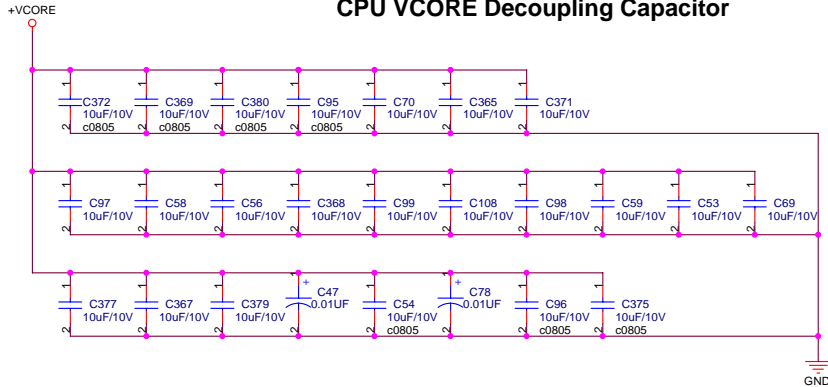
+VCORE

CPU VCORE Decoupling Capacitor

1 C372 10uF/10V 2 c0805
1 C369 10uF/10V 2 c0805
1 C380 10uF/10V 2 c0805
1 C95 10uF/10V 2 c0805
1 C70 10uF/10V 2
1 C365 10uF/10V 2
1 C371 10uF/10V 2

1 C97 10uF/10V 2
1 C58 10uF/10V 2
1 C56 10uF/10V 2
1 C368 10uF/10V 2
1 C99 10uF/10V 2
1 C108 10uF/10V 2
1 C98 10uF/10V 2
1 C59 10uF/10V 2
1 C53 10uF/10V 2
1 C69 10uF/10V 2

1 C377 10uF/10V 2
1 C367 10uF/10V 2
1 C379 10uF/10V 2
1 + C47 0.01UF 2
1 C54 10uF/10V 2 c0805
1 + C78 0.01UF 2
1 C96 10uF/10V 2 c0805
1 C375 10uF/10V 2 c0805

GND